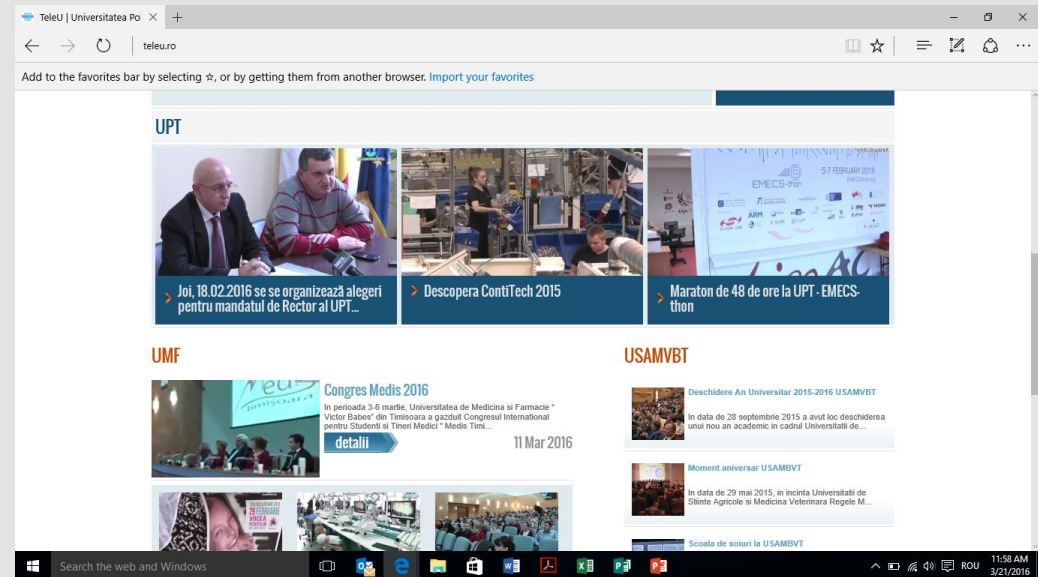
TeleU | Universitatea Po ×

teleu.ro

Add to the favorites bar by selecting ☆, or by getting them from another browser. Import your favorites

UPT

Joi, 18.02.2016 se se organizează alegeri pentru mandatul de Rector al UPT...

Descopera ContiTech 2015

Maraton de 48 de ore la UPT - EMECS-thon

EMECS-thon

5-7 FEBRUARY 2016

UMF

Congres Medis 2016

In perioada 3-6 martie, Universitatea de Medicina si Farmacie " Victor Babes" din Timisoara a gazduit Congresul International pentru Studenti si Tineri Medici " Medis Timi...

detalii

11 Mar 2016

USAMVBT

Deschidere An Universitar 2015-2016 USAMVBT

In data de 28 septembrie 2015 a avut loc deschiderea unui nou an academic in cadrul Universitatii de...

Moment aniversar USAMBVT

In data de 29 mai 2015, in incinta Universitatii de Stiinte Agricole si Medicina Veterinara Regele M...

Scoala de soiuri la USAMBVT

Search the web and Windows

ROU

11:58 AM
3/21/2016